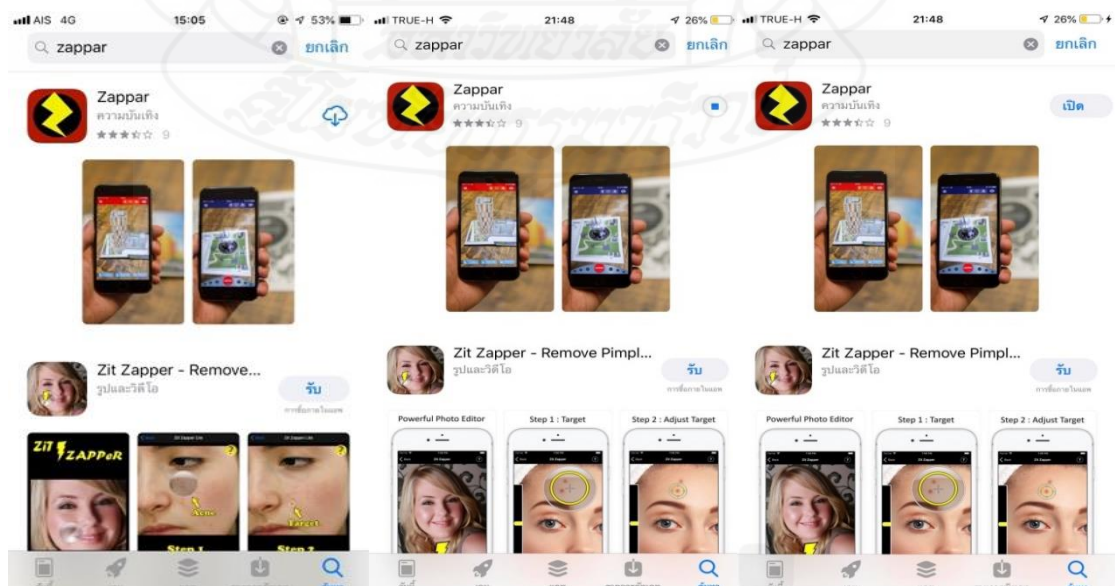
AIS 4G 15:05 53%
zappar ยกเลิก
Zappar
ความบันเทิง
9

Zit Zapper - Remove...
รูปและวิดีโอ
รับ
การซื้อภายในแอพ

ZiT ZAPPeR
Acne
Target
Step 1
Step 2

TRUE-H 21:48 26%
zappar ยกเลิก
Zappar
ความบันเทิง
9

Zit Zapper - Remove Pimpl...
รูปและวิดีโอ
รับ
การซื้อภายในแอพ

Powerful Photo Editor
Step 1 : Target
Step 2 : Adjust Target

TRUE-H 21:48 26%
zappar ยกเลิก
Zappar
ความบันเทิง
9
เปิด

Zit Zapper - Remove Pimpl...
รูปและวิดีโอ
รับ
การซื้อภายในแอพ

Powerful Photo Editor
Step 1 : Target
Step 2 : Adjust Target